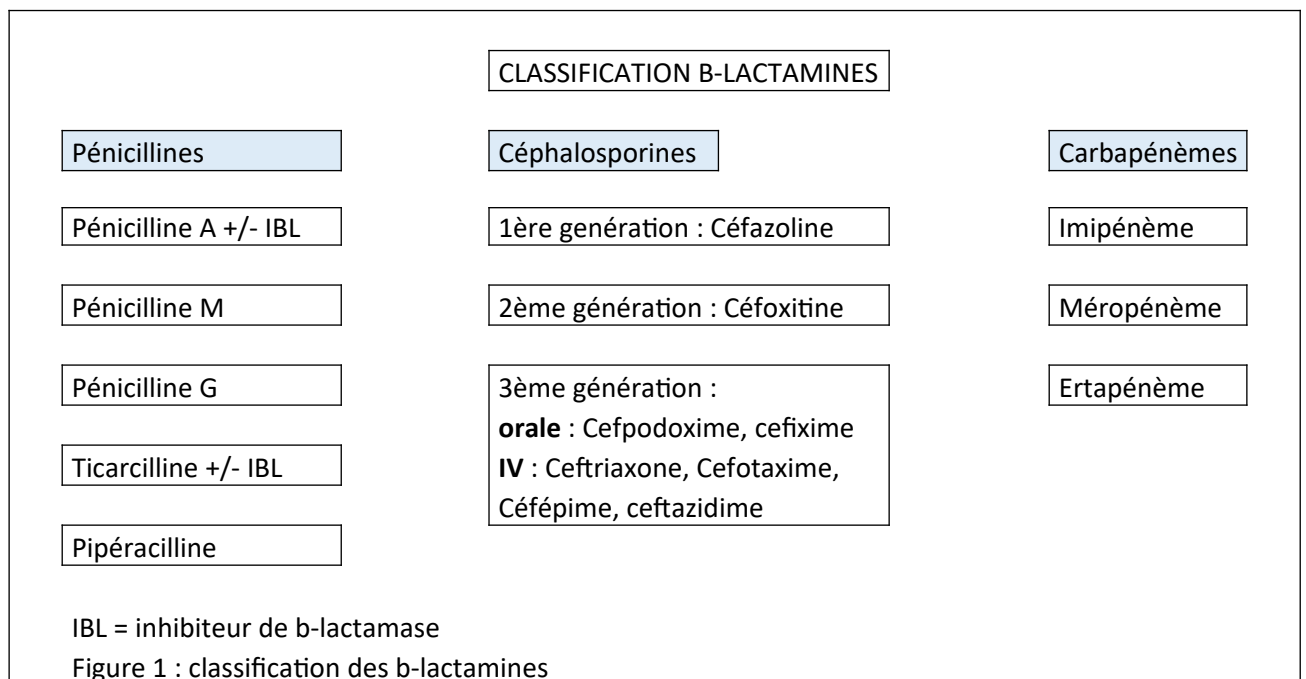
CLASSIFICATION B-LACTAMINES

Pénicillines

Céphalosporines

Carbapénèmes

Pénicilline A +/- IBL

Pénicilline M

Pénicilline G

Ticarcilline +/- IBL

Pipéracilline

1ère genération : Céfazoline

2ème génération : Céfoxitine

3ème génération :
**orale** : Cefpodoxime, cefixime
**IV** : Ceftriaxone, Cefotaxime, Céfépime, ceftazidime

Imipénème

Méropénème

Ertapénème

IBL = inhibiteur de b-lactamase
Figure 1 : classification des b-lactamines